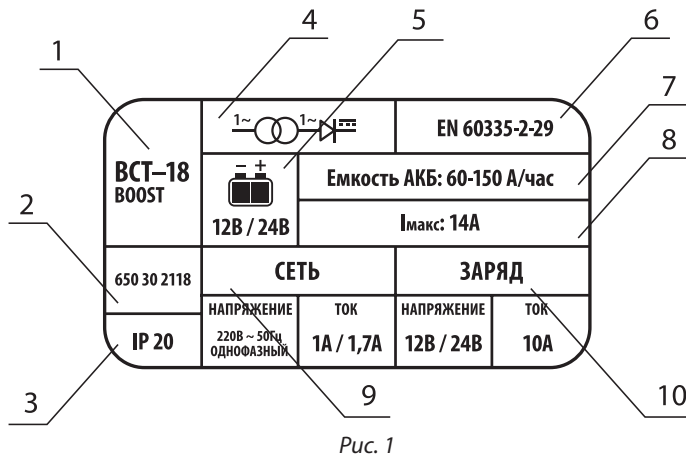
1 2 3 4 5 6 7 8 9 10

BCT–18
BOOST

1~ 1~

– +

12В / 24В

EN 60335-2-29

Емкость АКБ: 60-150 А/час

Iмакс: 14А

650 30 2118

IP 20

СЕТЬ

ЗАРЯД

| НАПРЯЖЕНИЕ | ТОК | НАПРЯЖЕНИЕ | ТОК |
|---|---|---|---|
| 220В ~ 50Гц ОДНОФАЗНЫЙ | 1А / 1,7А | 12В / 24В | 10А |

Рис. 1